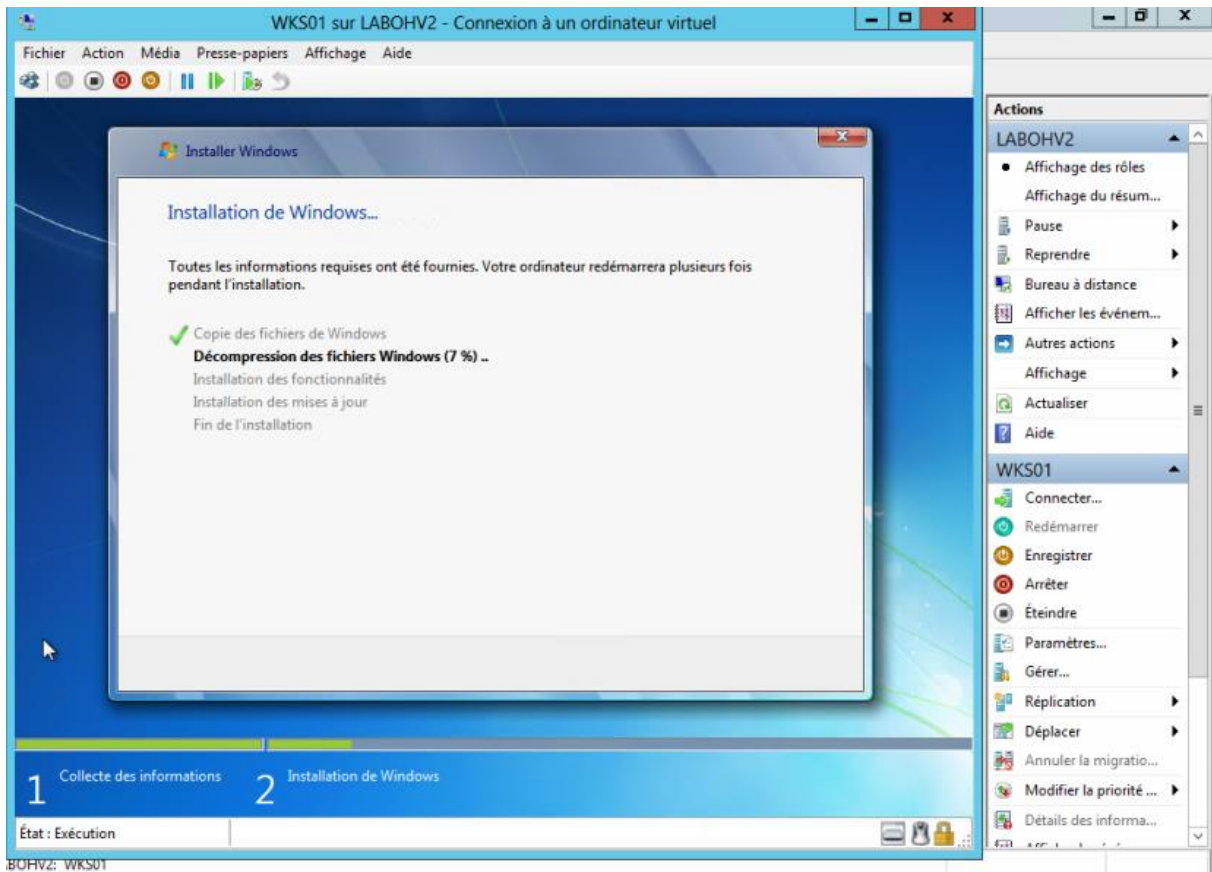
WKS01 sur LABOHV2 - Connexion à un ordinateur virtuel

Fichier Action Média Presse-papiers Affichage Aide

Installer Windows

Installation de Windows...

Toutes les informations requises ont été fournies. Votre ordinateur redémarrera plusieurs fois pendant l'installation.

Copie des fichiers de Windows
Décompression des fichiers Windows (7 %) ..
Installation des fonctionnalités
Installation des mises à jour
Fin de l'installation

1 Collecte des informations
2 Installation de Windows

État : Exécution

BOHV2: WKS01

Actions
LABOHV2
Affichage des rôles
Affichage du résum...
Pause
Reprendre
Bureau à distance
Afficher les événem...
Autres actions
Affichage
Actualiser
Aide
WKS01
Connecter...
Redémarrer
Enregistrer
Arrêter
Éteindre
Paramètres...
Gérer...
Réplication
Déplacer
Annuler la migratio...
Modifier la priorité ...
Détails des informa...
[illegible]